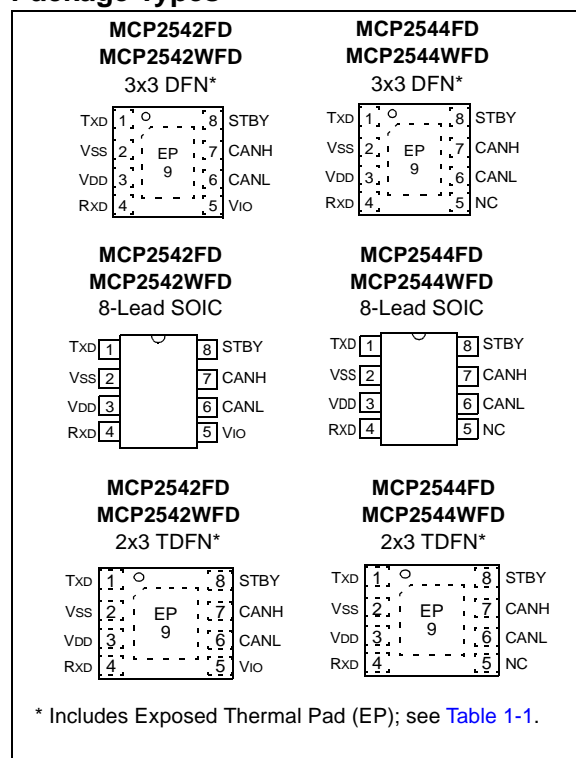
Package Types

MCP2542FD
MCP2542WFD
3x3 DFN*

TXD 1
VSS 2
VDD 3
RXD 4
EP
9
8 STBY
7 CANH
6 CANL
5 VIO

MCP2544FD
MCP2544WFD
3x3 DFN*

TXD 1
VSS 2
VDD 3
RXD 4
EP
9
8 STBY
7 CANH
6 CANL
5 NC

MCP2542FD
MCP2542WFD
8-Lead SOIC

TXD 1
VSS 2
VDD 3
RXD 4
8 STBY
7 CANH
6 CANL
5 VIO

MCP2544FD
MCP2544WFD
8-Lead SOIC

TXD 1
VSS 2
VDD 3
RXD 4
8 STBY
7 CANH
6 CANL
5 NC

MCP2542FD
MCP2542WFD
2x3 TDFN*

TXD 1
VSS 2
VDD 3
RXD 4
EP
9
8 STBY
7 CANH
6 CANL
5 VIO

MCP2544FD
MCP2544WFD
2x3 TDFN*

TXD 1
VSS 2
VDD 3
RXD 4
EP
9
8 STBY
7 CANH
6 CANL
5 NC

* Includes Exposed Thermal Pad (EP); see Table 1-1.